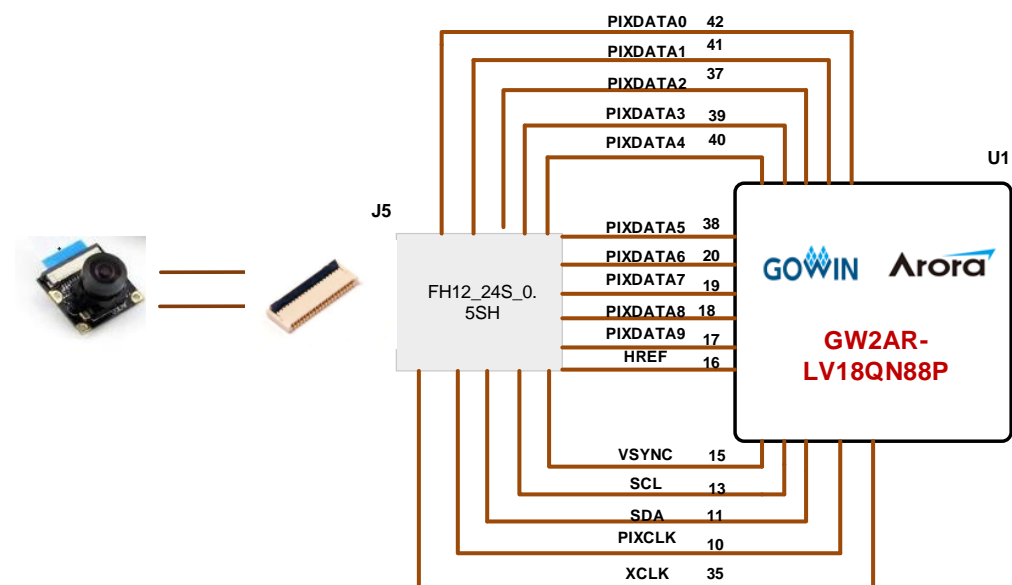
PIXDATA0 42
PIXDATA1 41
PIXDATA2 37
PIXDATA3 39
PIXDATA4 40
U1
J5
PIXDATA5 38
PIXDATA6 20
PIXDATA7 19
PIXDATA8 18
PIXDATA9 17
HREF 16
FH12_24S_0.5SH
GOWIN
Arora
GW2AR-LV18QN88P
VSYNC 15
SCL 13
SDA 11
PIXCLK 10
XCLK 35